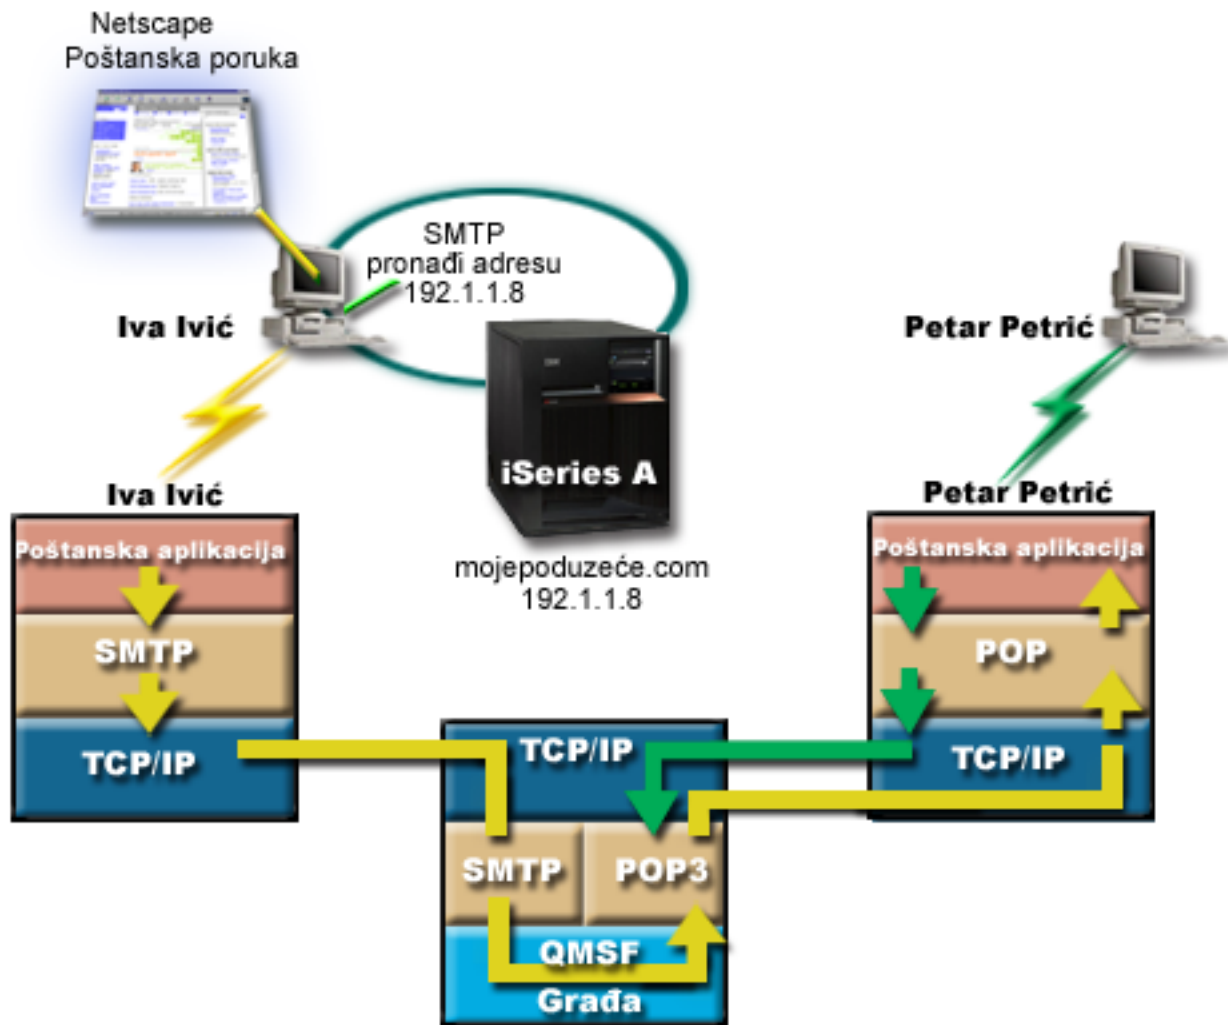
Netscape
Poštanska poruka

SMTP
pronađi adresu
192.1.1.8

Iva Ivić

Petar Petrić

iSeries A

mojepoduzeće.com
192.1.1.8

Iva Ivić

Poštanska aplikacija

SMTP

TCP/IP

Petar Petrić

Poštanska aplikacija

POP

TCP/IP

TCP/IP

SMTP

POP3

QMSF

Građa